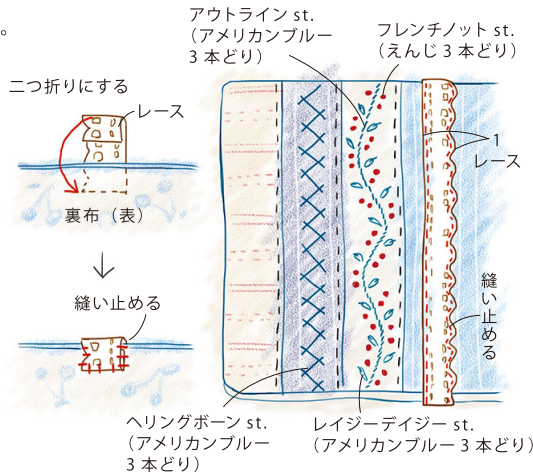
。

二つ折りにする

レース

裏布（表）

↓

縫い止める

アウトライン st.
（アメリカンブルー
3 本どり）

フレンチノット st.
（えんじ 3 本どり）

1
レース

縫い止める

ヘリングボーン st.
（アメリカンブルー
3 本どり）

レイジーデイジー st.
（アメリカンブルー 3 本どり）